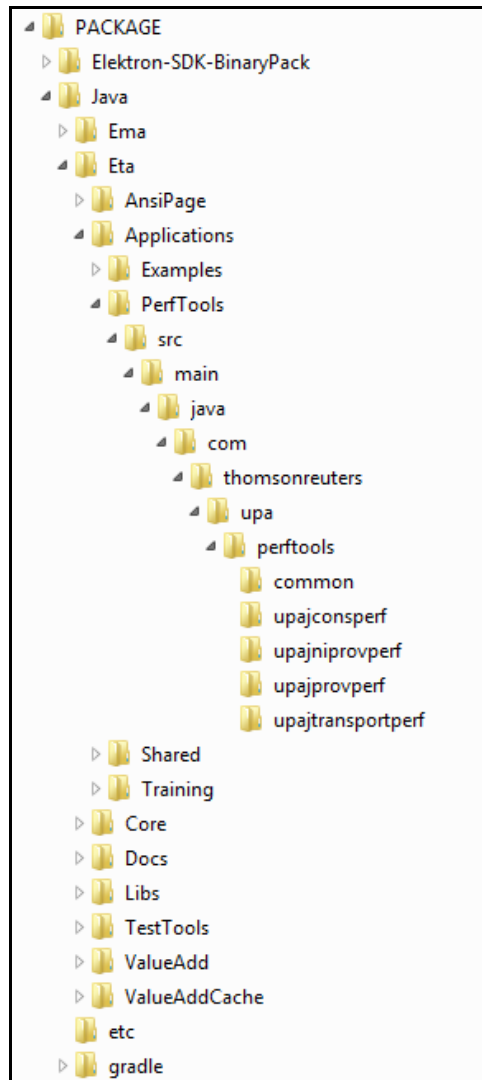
PACKAGE
Elektron-SDK-BinaryPack
Java
Ema
Eta
AnsiPage
Applications
Examples
PerfTools
src
main
java
com
thomsonreuters
upa
perftools
common
upajconsperf
upajniprovperf
upajprovperf
upajtransportperf
Shared
Training
Core
Docs
Libs
TestTools
ValueAdd
ValueAddCache
etc
gradle